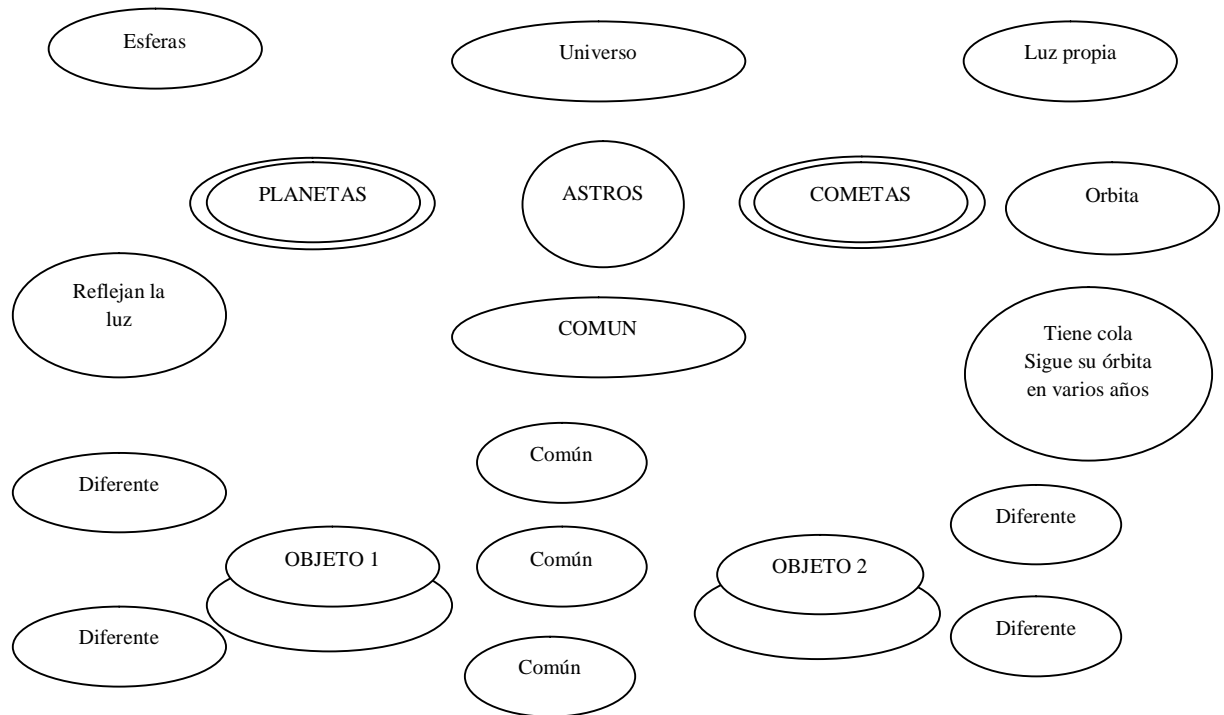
Esferas

Universo

Luz propia

PLANETAS

ASTROS

COMETAS

Orbita

Reflejan la luz

COMUN

Tiene cola
Sigue su órbita
en varios años

Común

Diferente

Diferente

OBJETO 1

Común

OBJETO 2

Diferente

Diferente

Común